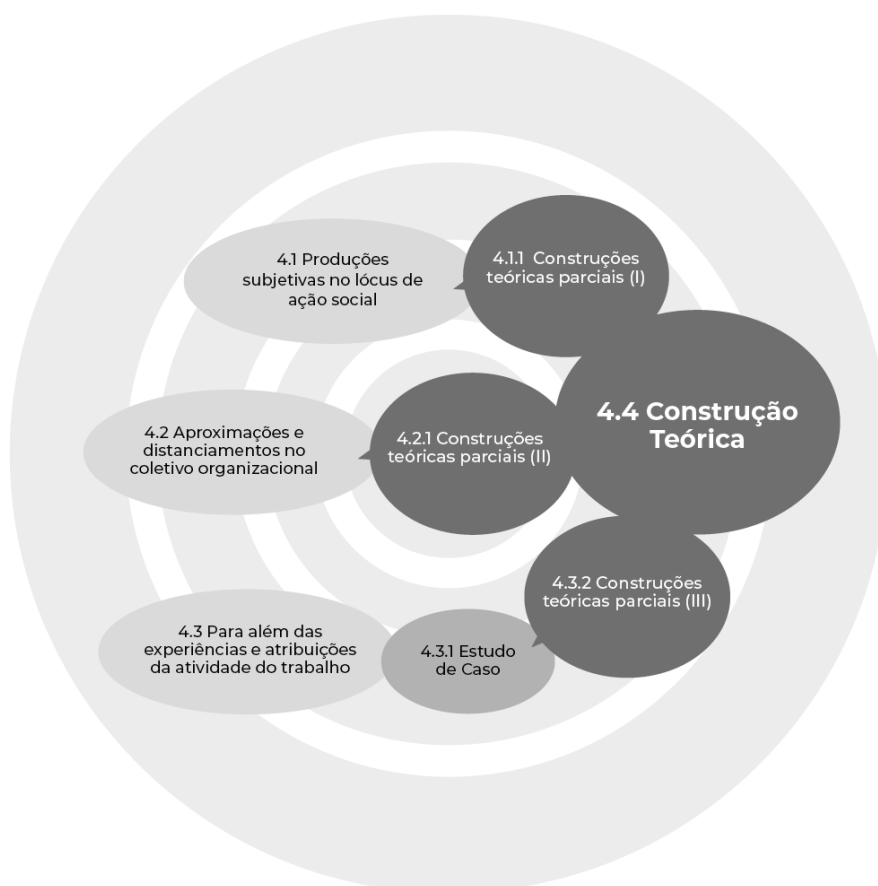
4.1 Produções subjetivas no lócus de ação social

4.1.1 Construções teóricas parciais (I)

4.2 Aproximações e distanciamentos no coletivo organizacional

4.2.1 Construções teóricas parciais (II)

4.4 Construção Teórica

4.3.2 Construções teóricas parciais (III)

4.3 Para além das experiências e atribuições da atividade do trabalho

4.3.1 Estudo de Caso